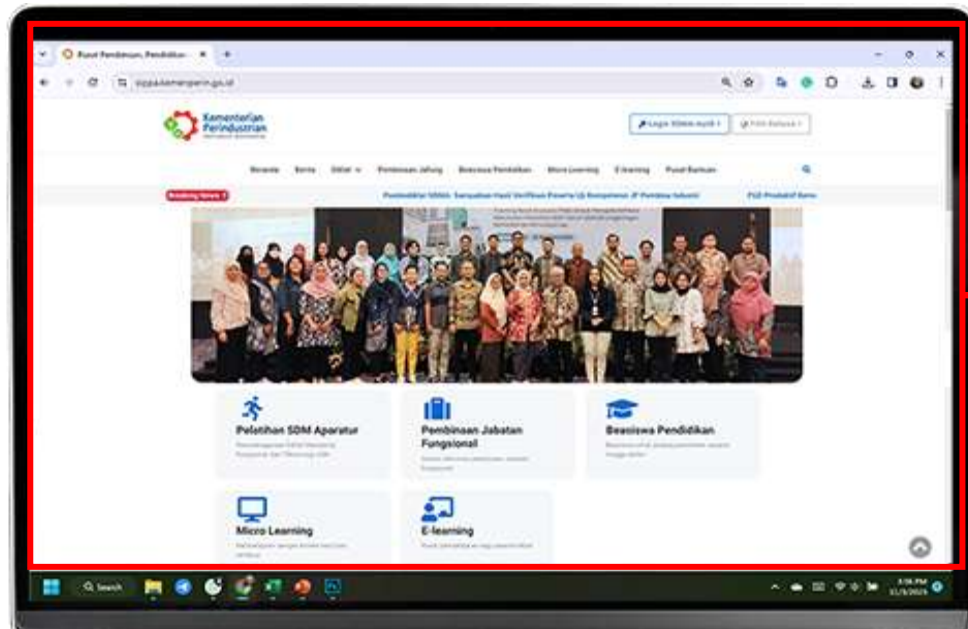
Pusat Pembinaan, Pendidikan ×

sippa.kemenperin.go.id

Kementerian Perindustrian

Login SDMA-kuiti

Pilih Bahasa

Beranda Berita Diklat Pembinaan Jafung Beasiswa Pendidikan Micro Learning E-learning Pusat Bantuan

Breaking News

Pemberitahuan SDMA: Sampaikan Hasil Verifikasi Peserta Uji Kompetensi JF Pembina Industri

PUSDIKLAT Berita

Pelatihan SDM Aparatur

Pembinaan Jabatan Fungsional

Beasiswa Pendidikan

Micro Learning

E-learning

Search